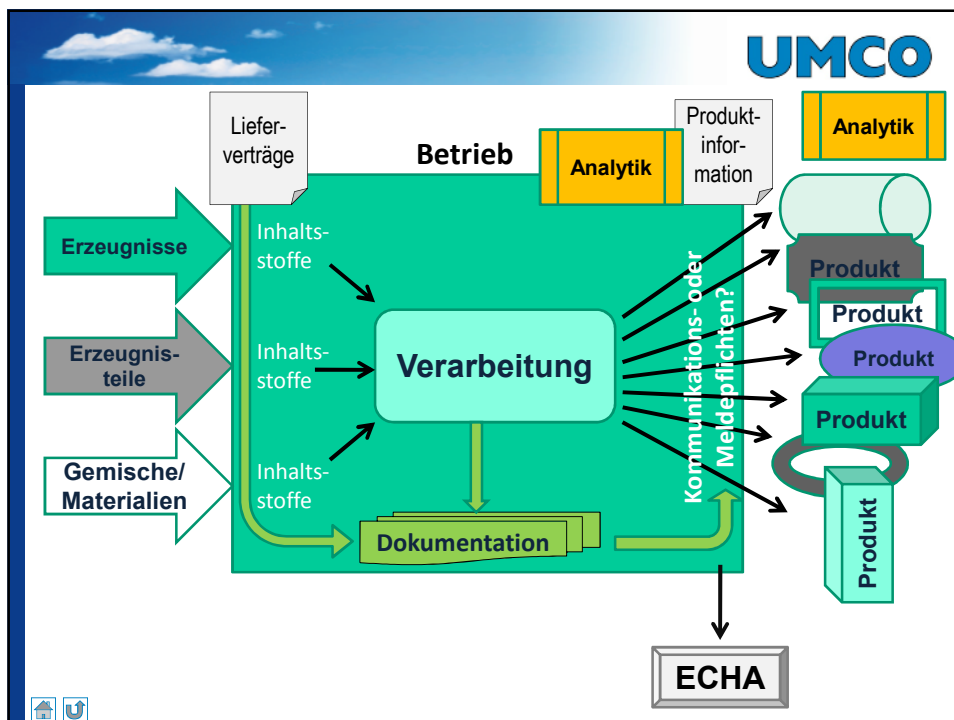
UMCO

Liefer-verträge

Betrieb

Analytik

Produkt-information

Analytik

Erzeugnisse

Erzeugnis-teile

Gemische/ Materialien

Inhalts-stoffe

Inhalts-stoffe

Inhalts-stoffe

Verarbeitung

Dokumentation

Kommunikations- oder Meldepflichten?

Produkt

Produkt

Produkt

Produkt

Produkt

ECHA